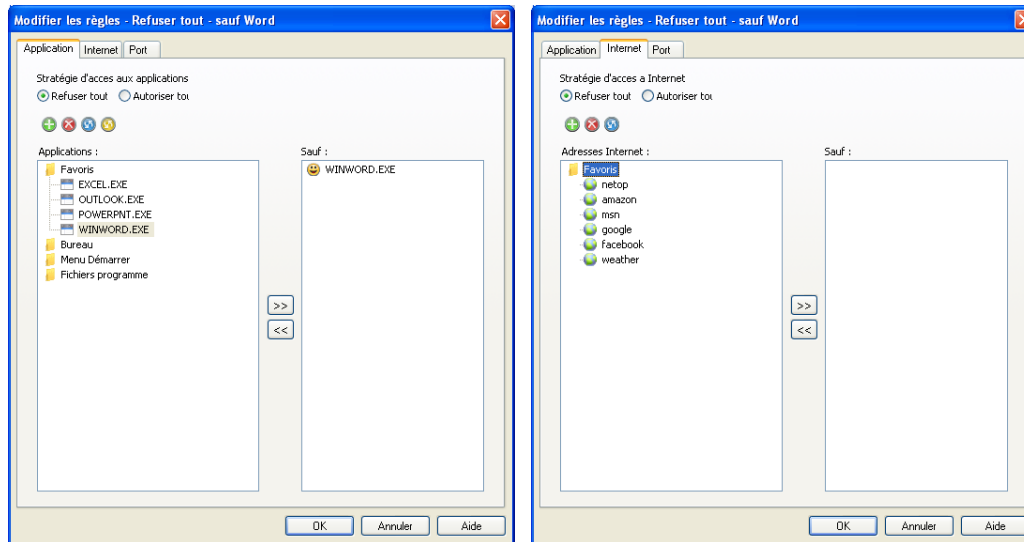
Modifier les règles - Refuser tout - sauf Word

Application | Internet | Port

Stratégie d'acces aux applications
Refuser tout   Autoriser tou

Applications :
Favoris
EXCEL.EXE
OUTLOOK.EXE
POWERPNT.EXE
WINWORD.EXE
Bureau
Menu Démarrer
Fichiers programme

>>
<<

Sauf :
WINWORD.EXE

OK   Annuler   Aide

Modifier les règles - Refuser tout - sauf Word

Application | Internet | Port

Stratégie d'acces a Internet
Refuser tout   Autoriser tou

Adresses Internet :
Favoris
netop
amazon
msn
google
facebook
weather

>>
<<

Sauf :

OK   Annuler   Aide